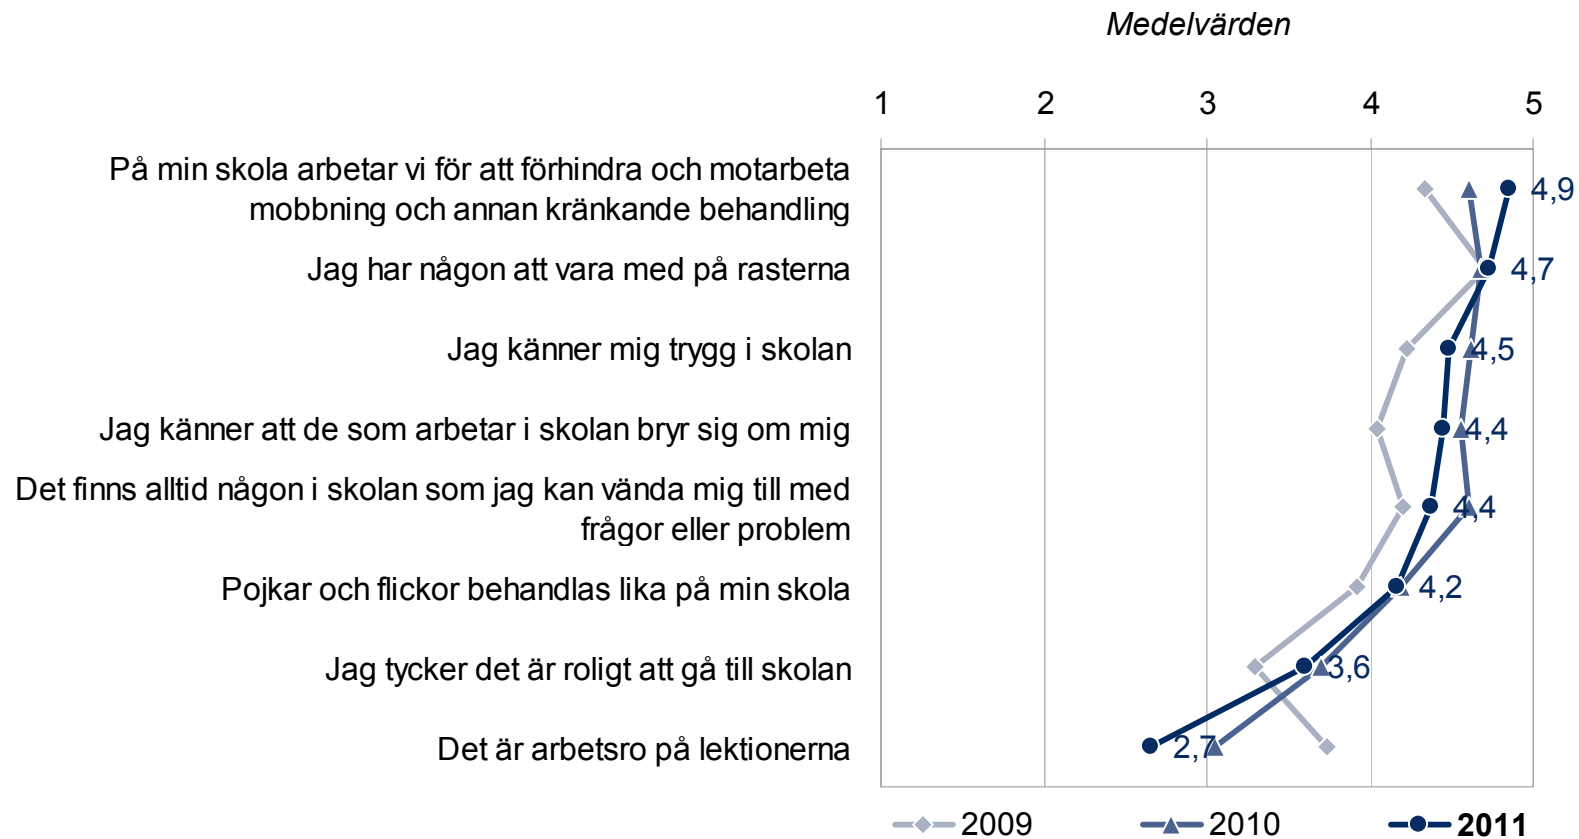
Medelvärden

1
2
3
4
5

På min skola arbetar vi för att förhindra och motarbeta mobbning och annan kränkande behandling
Jag har någon att vara med på rasterna
Jag känner mig trygg i skolan
Jag känner att de som arbetar i skolan bryr sig om mig
Det finns alltid någon i skolan som jag kan vända mig till med frågor eller problem
Pojkar och flickor behandlas lika på min skola
Jag tycker det är roligt att gå till skolan
Det är arbetsro på lektionerna

4,9
4,7
4,5
4,4
4,4
4,2
3,6
2,7

2009
2010
2011